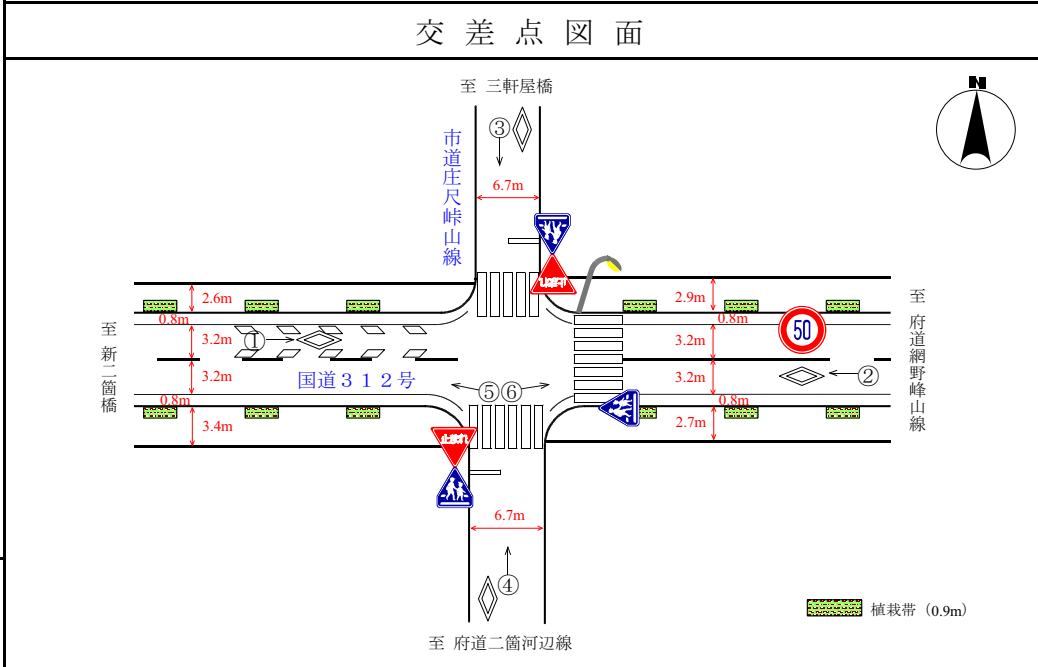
交差点図面

至 三軒屋橋

③

市道庄尺峠山線

6.7m

止まれ

2.6m

0.8m

3.2m

3.2m

0.8m

3.4m

至 新二箇橋

①

国道３１２号

⑤⑥

2.9m

0.8m

3.2m

3.2m

0.8m

2.7m

50

②

至 府道網野峰山線

止まれ

6.7m

④

至 府道二箇河辺線

植栽帯（0.9m）

N